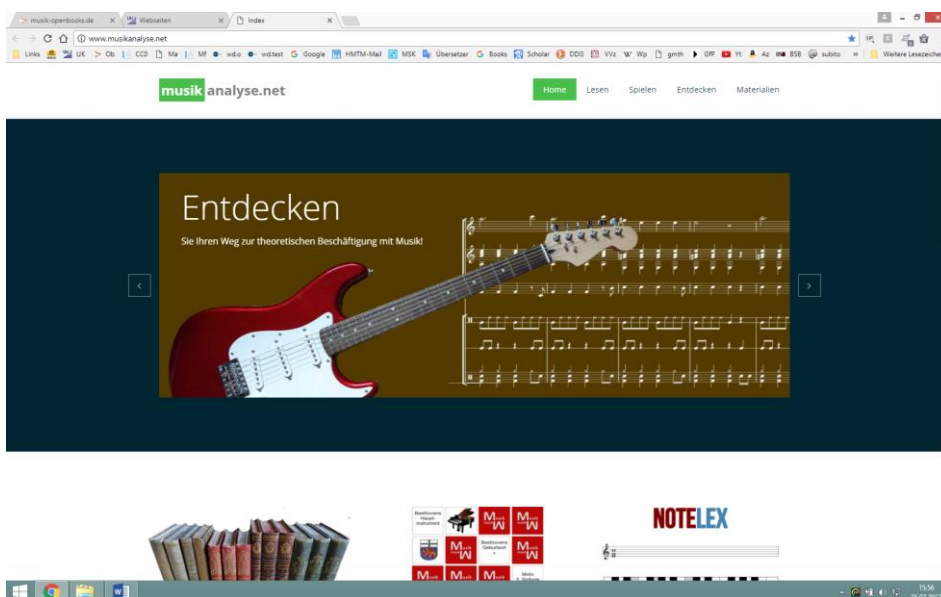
musik-openbooks.de × Webseiten × Index ×

www.musikanalyse.net

Links UX Ob CC0 Ma Mf wd.o wd.test Google HMTM-Mail MSK Übersetzer Books Scholar DDG VVz Wp gmth Off Yt Az BSB subito » Weitere Lesezeichen

musik analyse.net

Home Lesen Spielen Entdecken Materialien

Entdecken

Sie Ihren Weg zur theoretischen Beschäftigung mit Musik!

‹ ›

Beethovens Haupt-instrument

Beethovens Geburtsort

NOTELEX

15:56